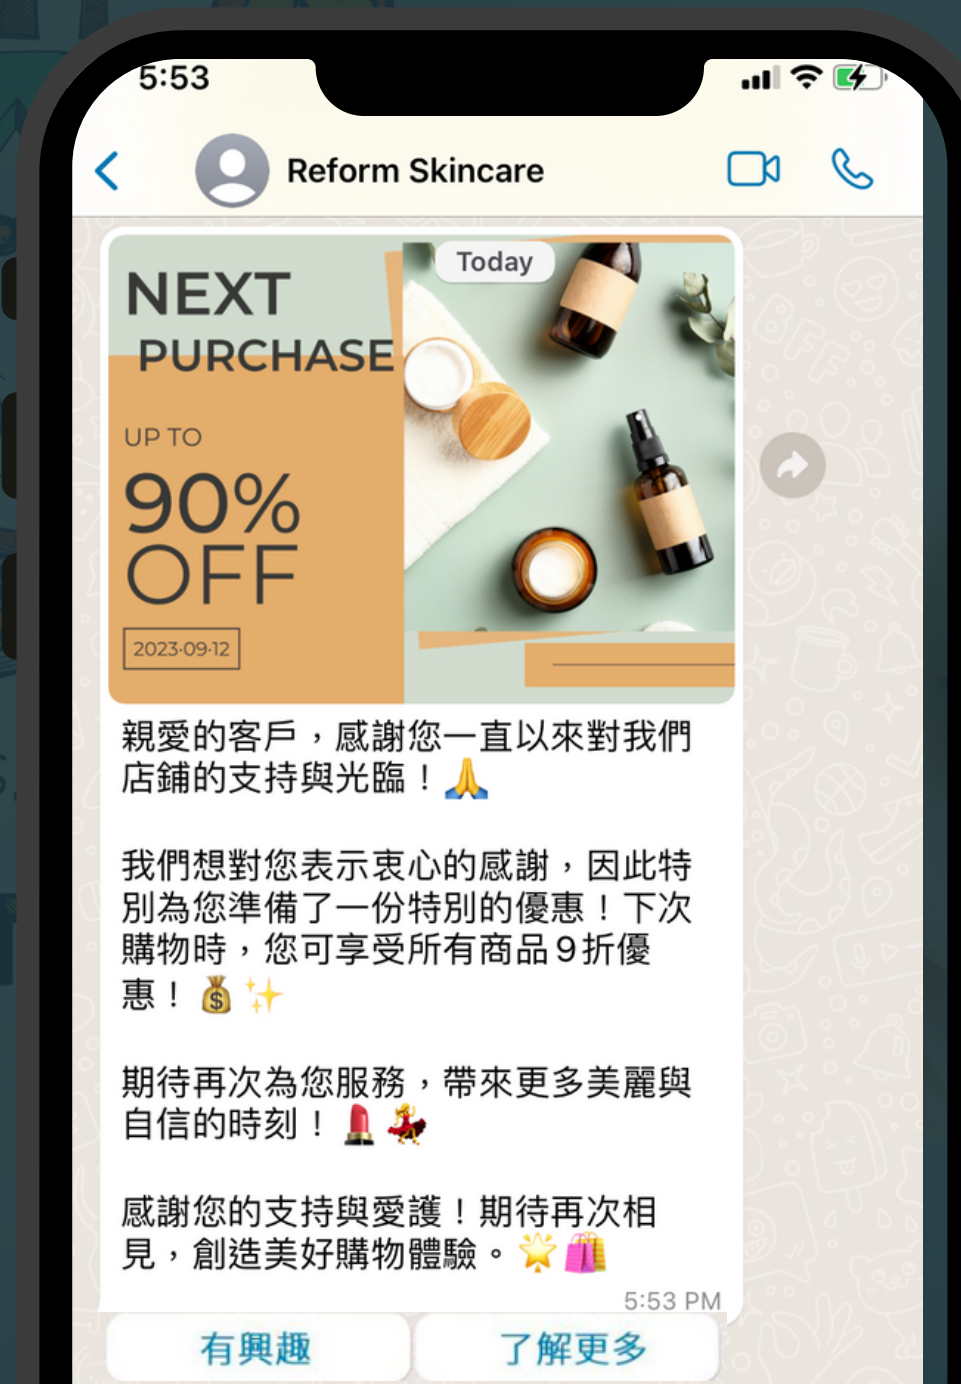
5:53

Reform Skincare

Today

NEXT PURCHASE

UP TO

90% OFF

2023-09-12

親愛的客戶，感謝您一直以來對我們店鋪的支持與光臨！🙏

我們想對您表示衷心的感謝，因此特別為您準備了一份特別的優惠！下次購物時，您可享受所有商品9折優惠！💰✨

期待再次為您服務，帶來更多美麗與自信的時刻！💄💃

感謝您的支持與愛護！期待再次相見，創造美好購物體驗。🌟🛍️

5:53 PM

有興趣

了解更多